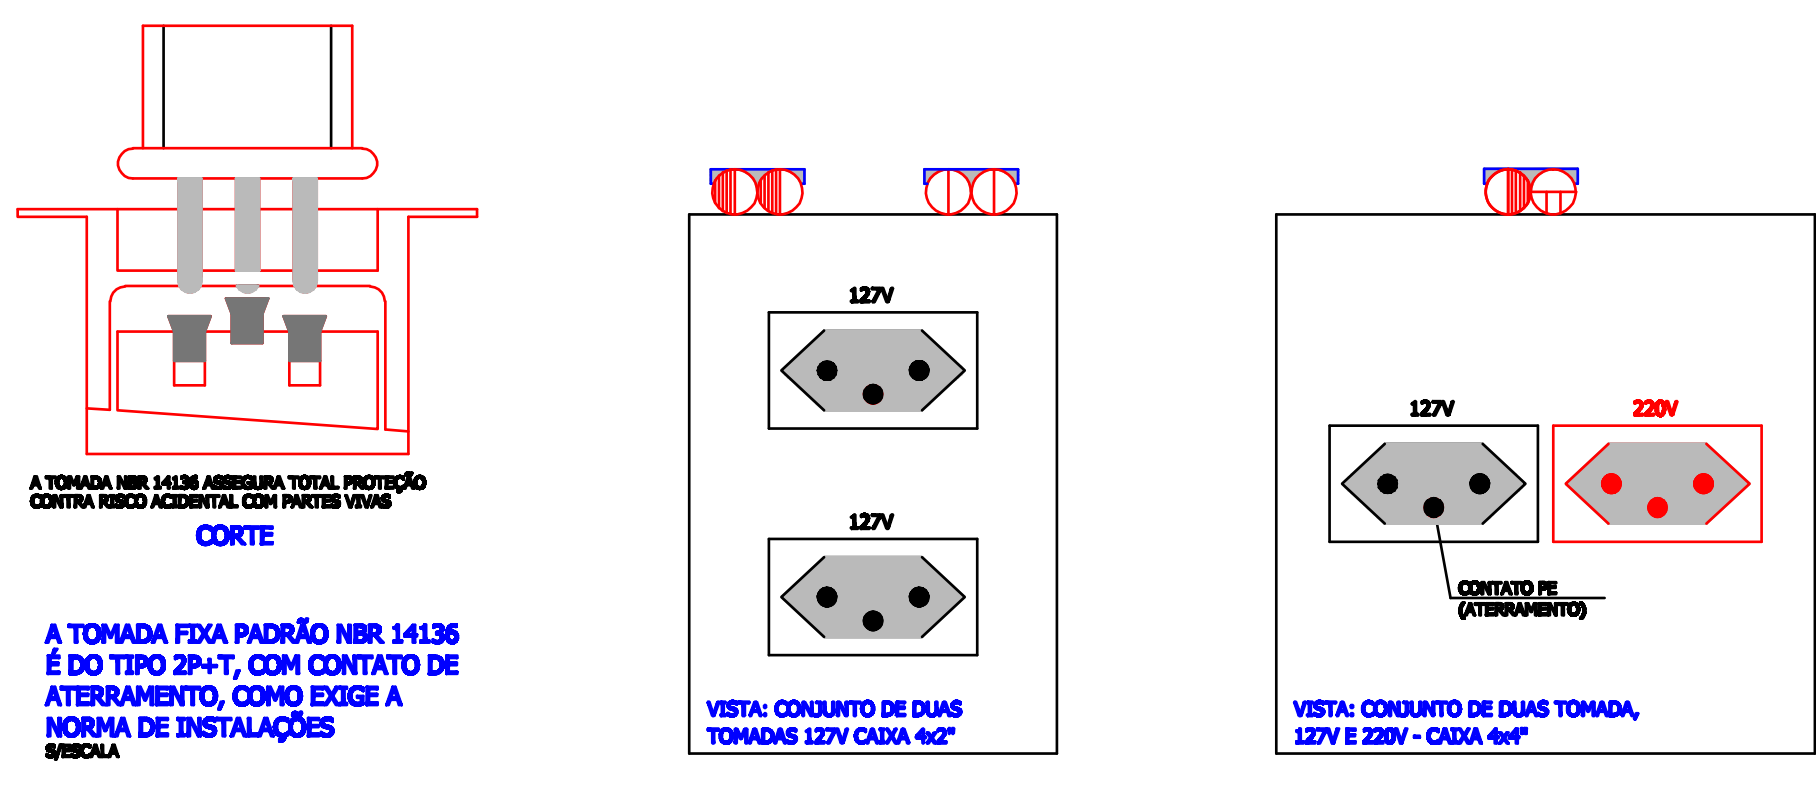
A TOMADA NBR 14136 ASSEGURA TOTAL PROTEÇÃO CONTRA RISCO ACIDENTAL COM PARTES VIVAS

CORTE

A TOMADA FIXA PADRÃO NBR 14136 É DO TIPO 2P+T, COM CONTATO DE ATERRAMENTO, COMO EXIGE A NORMA DE INSTALAÇÕES

S/ESCALA

127V

127V

VISTA: CONJUNTO DE DUAS TOMADAS 127V CAIXA 4x2"

127V

220V

CONTATO PE (ATERRAMENTO)

VISTA: CONJUNTO DE DUAS TOMADA, 127V E 220V - CAIXA 4x4"